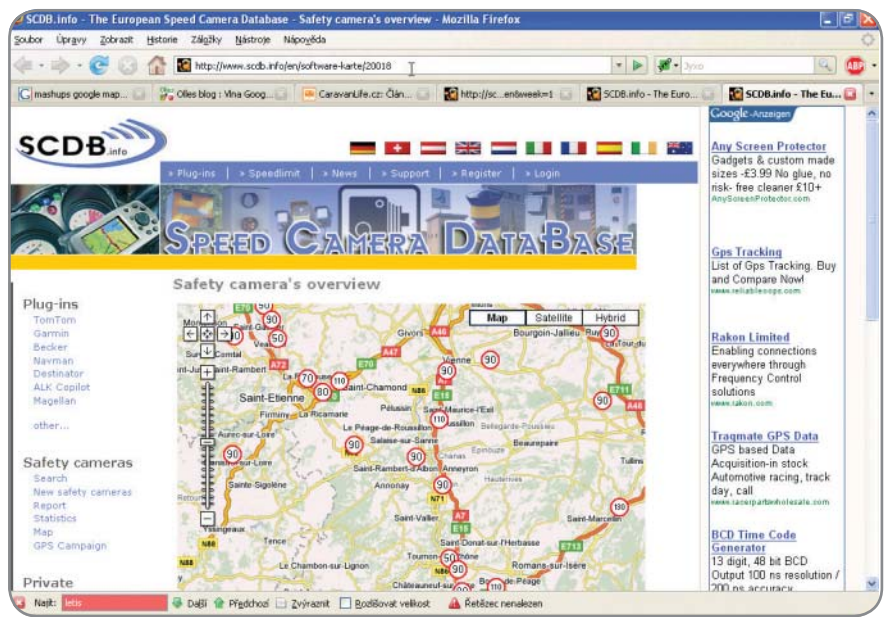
SCDB.info - The European Speed Camera Database - Safety camera's overview - Mozilla Firefox

Soubor Úpravy Zobrazit Historie Záložky Nástroje Nápověda

http://www.scdb.info/en/software-karte/20018

mashups google map... | Olles blog : Vlna Goog... | CaravanLife.cz: Člán... | http://sc...en&week=1 | SCDB.info - The Euro... | SCDB.info - The Eu...

SCDB.info

» Plug-ins | » Speedlimit | » News | » Support | » Register | » Login

SPEED CAMERA DATABASE

Safety camera's overview

Plug-ins
TomTom
Garmin
Becker
Navman
Destinator
ALK Copilot
Magellan

other...

Safety cameras
Search
New safety cameras
Report
Statistics
Map
GPS Campaign

Private

Map | Satellite | Hybrid

Saint-Etienne
Saint-Chamond
Givors
Vienne
Bourgoin-Jallieu
Firminy
La Ricamarie
Pélussin
Saint-Maurice-l'Exil
Le Péage-de-Roussillon
Roussillon
Salaise-sur-Sanne
Beaurepaire
Saint-Rambert-d'Albon
Anneyron
Annonay
Sainte-Sigolène
Saint-Vallier
Saint-Donat-sur-l'Herbasse
Saint-Marcellin
Tence
Le Chambon-sur-Lignon
Tournon
Romans-sur-Isère
Bourg-de-Péage
Châteauneuf-sur
Aurec-sur-Loire
Tullins
Yssingeaux
Montbrison
A72
A47
E70
A7
N7
E15
E711
A48
E713
N86
N88
N71
90
70
80
110
50
180

Google-Anzeigen

Any Screen Protector
Gadgets & custom made sizes -£3.99 No glue, no risk- free cleaner £10+
AnyScreenProtector.com

Gps Tracking
List of Gps Tracking. Buy and Compare Now!
www.reliablecope.com

Rakon Limited
Enabling connections everywhere through Frequency Control solutions
www.rakon.com

Traqmate GPS Data
GPS based Data Acquisition-in stock Automotive racing, track day, call
www.racerpartswholesale.com

BCD Time Code Generator
13 digit, 48 bit BCD Output 100 ns resolution / 200 ns accuracy

Najít: letis | Další | Předchozí | Zvýraznit | Rozlišovat velikost | Řetězec nenalezen